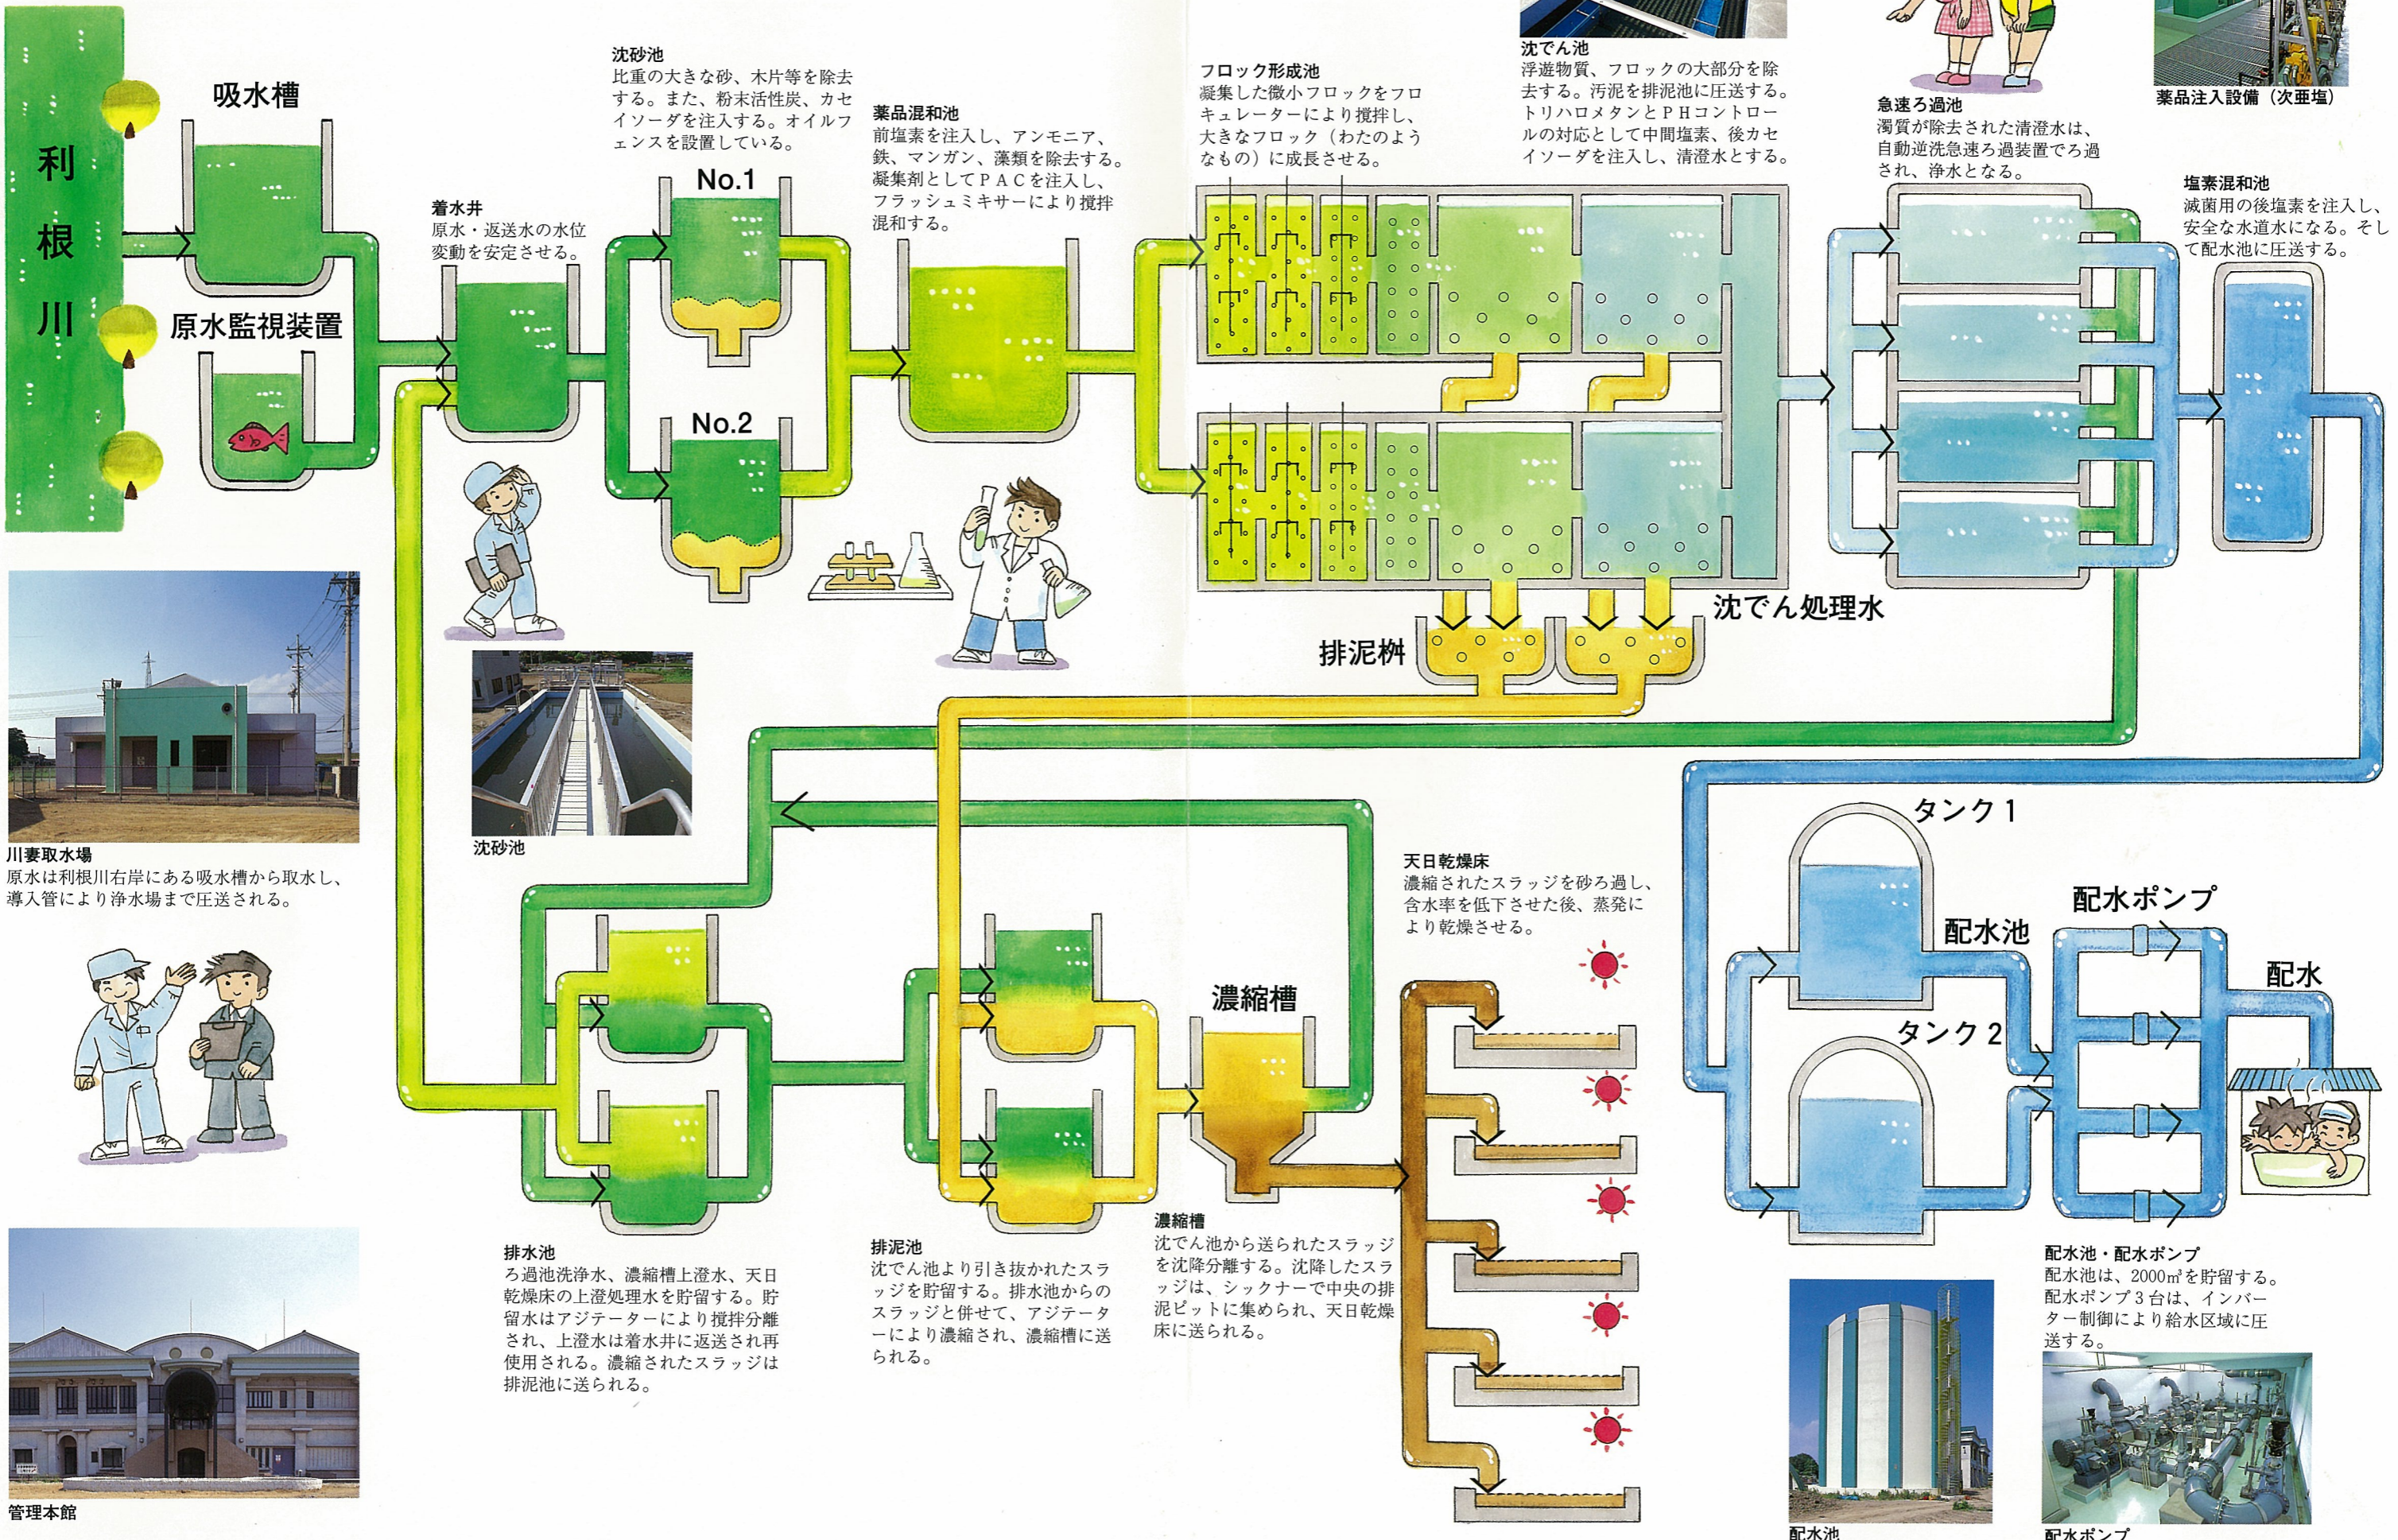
利根川

吸水槽

原水監視装置

着水井
原水・返送水の水位変動を安定させる。

沈砂池
比重の大きな砂、木片等を除去する。また、粉末活性炭、カセイソーダを注入する。オイルフェンスを設置している。

No.1

No.2

薬品混和池
前塩素を注入し、アンモニア、鉄、マンガン、藻類を除去する。凝集剤としてPACを注入し、フラッシュミキサーにより撹拌混和する。

フロック形成池
凝集した微小フロックをフロキュレーターにより撹拌し、大きなフロック（わたのようなもの）に成長させる。

沈でん池
浮遊物質、フロックの大部分を除去する。汚泥を排泥池に圧送する。トリハロメタンとPHコントロールの対応として中間塩素、後カセイソーダを注入し、清澄水とする。

急速ろ過池
濁質が除去された清澄水は、自動逆洗急速ろ過装置でろ過され、浄水となる。

薬品注入設備（次亜塩）

塩素混和池
滅菌用の後塩素を注入し、安全な水道水になる。そして配水池に圧送する。

沈でん処理水

排泥桝

川妻取水場
原水は利根川右岸にある吸水槽から取水し、導入管により浄水場まで圧送される。

沈砂池

天日乾燥床
濃縮されたスラッジを砂ろ過し、含水率を低下させた後、蒸発により乾燥させる。

タンク1

タンク2

配水池

配水ポンプ

配水

濃縮槽

排水池
ろ過池洗浄水、濃縮槽上澄水、天日乾燥床の上澄処理水を貯留する。貯留水はアジテーターにより撹拌分離され、上澄水は着水井に返送され再使用される。濃縮されたスラッジは排泥池に送られる。

排泥池
沈でん池より引き抜かれたスラッジを貯留する。排水池からのスラッジと併せて、アジテーターにより濃縮され、濃縮槽に送られる。

濃縮槽
沈でん池から送られたスラッジを沈降分離する。沈降したスラッジは、シックナーで中央の排泥ピットに集められ、天日乾燥床に送られる。

配水池・配水ポンプ
配水池は、2000㎥を貯留する。配水ポンプ3台は、インバーター制御により給水区域に圧送する。

管理本館

配水池

配水ポンプ